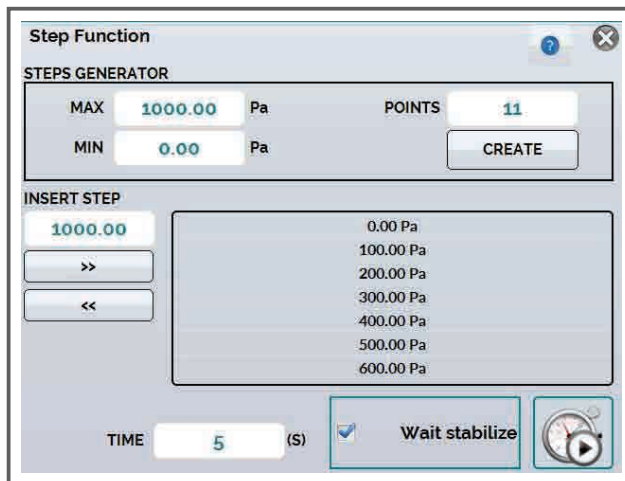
Step Function

STEPS GENERATOR

MAX 1000.00 Pa

MIN 0.00 Pa

POINTS 11

CREATE

INSERT STEP

1000.00

>>

<<

| 0.00 Pa |
|---|
| 100.00 Pa |
| 200.00 Pa |
| 300.00 Pa |
| 400.00 Pa |
| 500.00 Pa |
| 600.00 Pa |

TIME 5 (S)

Wait stabilize